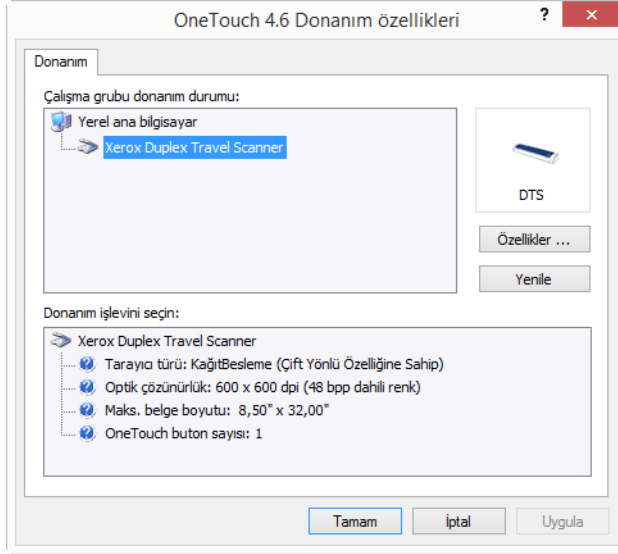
OneTouch 4.6 Donanım özellikleri

?

Donanım

Çalışma grubu donanım durumu:

Yerel ana bilgisayar

Xerox Duplex Travel Scanner

DTS

Özellikler ...

Yenile

Donanım işlevini seçin:

Xerox Duplex Travel Scanner

Tarayıcı türü: KağıtBesleme (Çift Yönlü Özelliğine Sahip)

Optik çözünürlük: 600 x 600 dpi (48 bpp dahili renk)

Maks. belge boyutu: 8,50" x 32,00"

OneTouch buton sayısı: 1

Tamam

İptal

Uygula